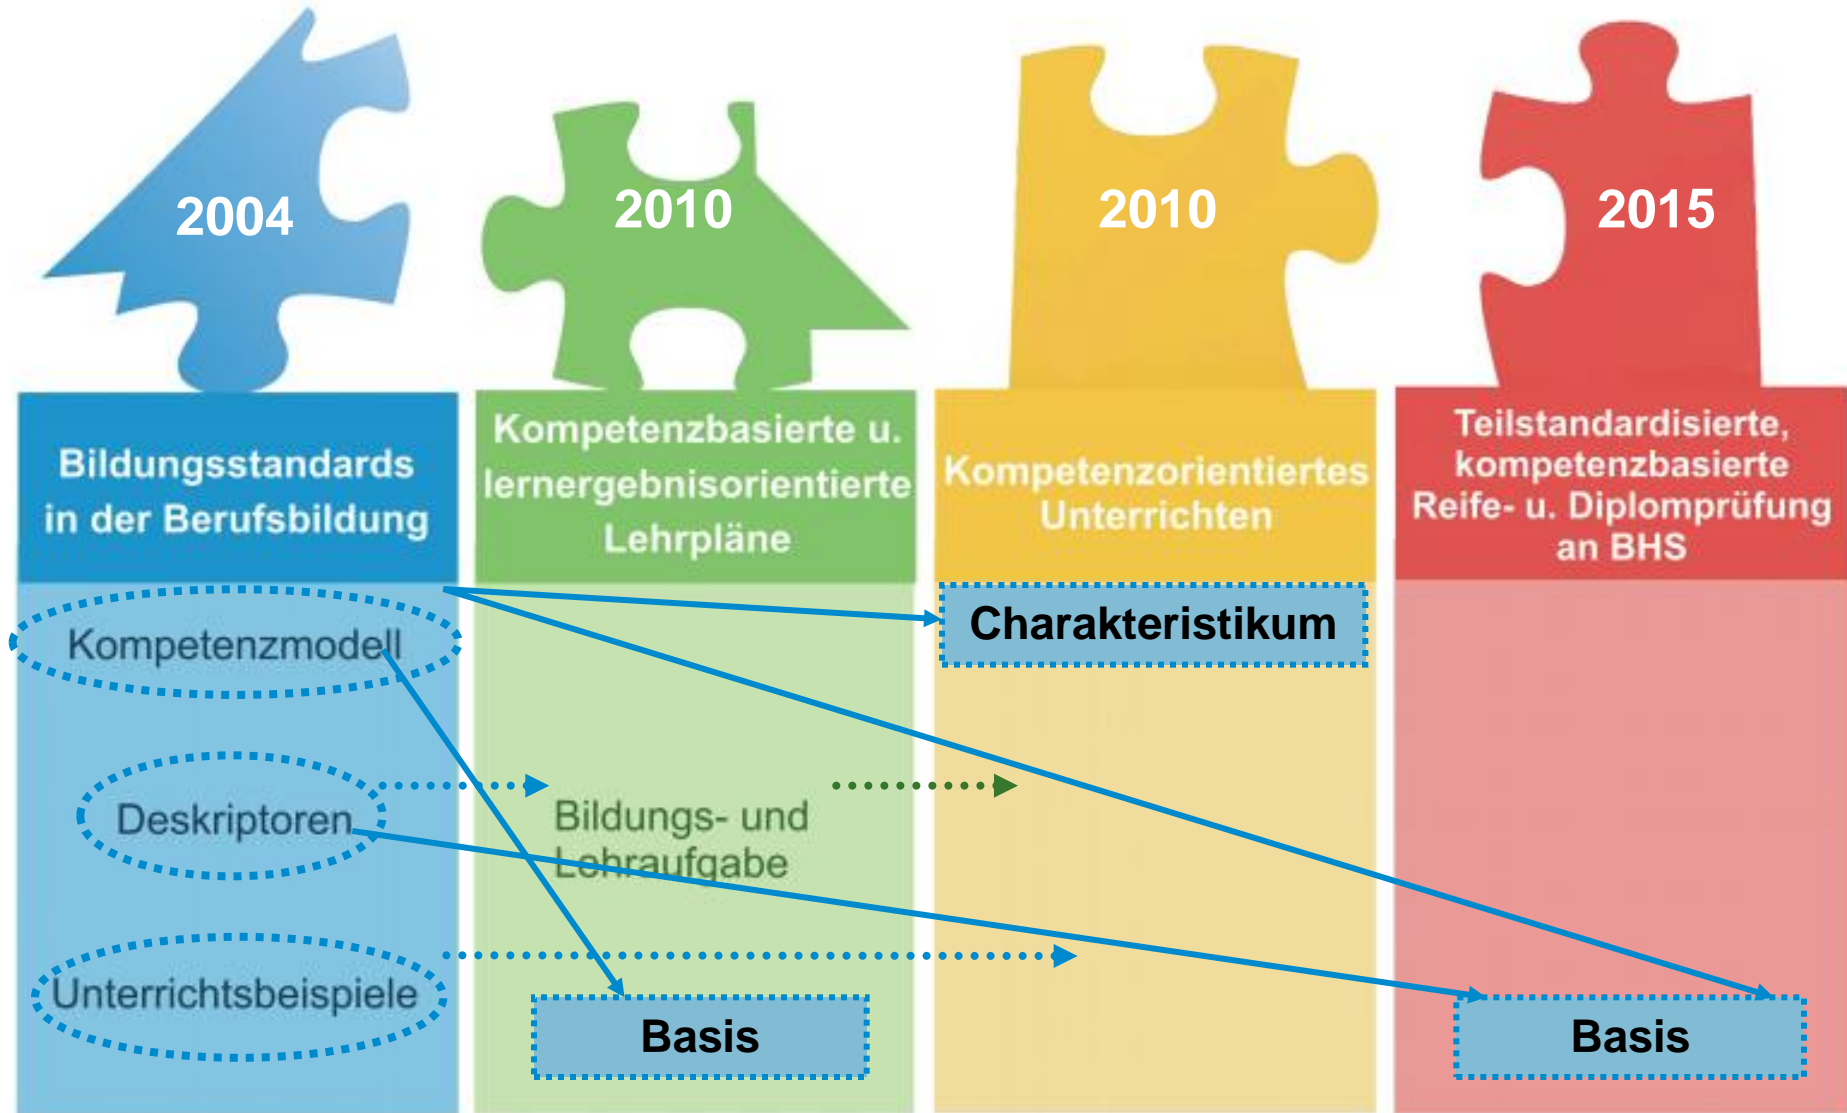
2004

2010

2010

2015

Bildungsstandards in der Berufsbildung

Kompetenzbasierte u. lernergebnisorientierte Lehrpläne

Kompetenzorientiertes Unterrichten

Teilstandardisierte, kompetenzbasierte Reife- u. Diplomprüfung an BHS

Kompetenzmodell

Charakteristikum

Deskriptoren

Bildungs- und Lehraufgabe

Unterrichtsbeispiele

Basis

Basis